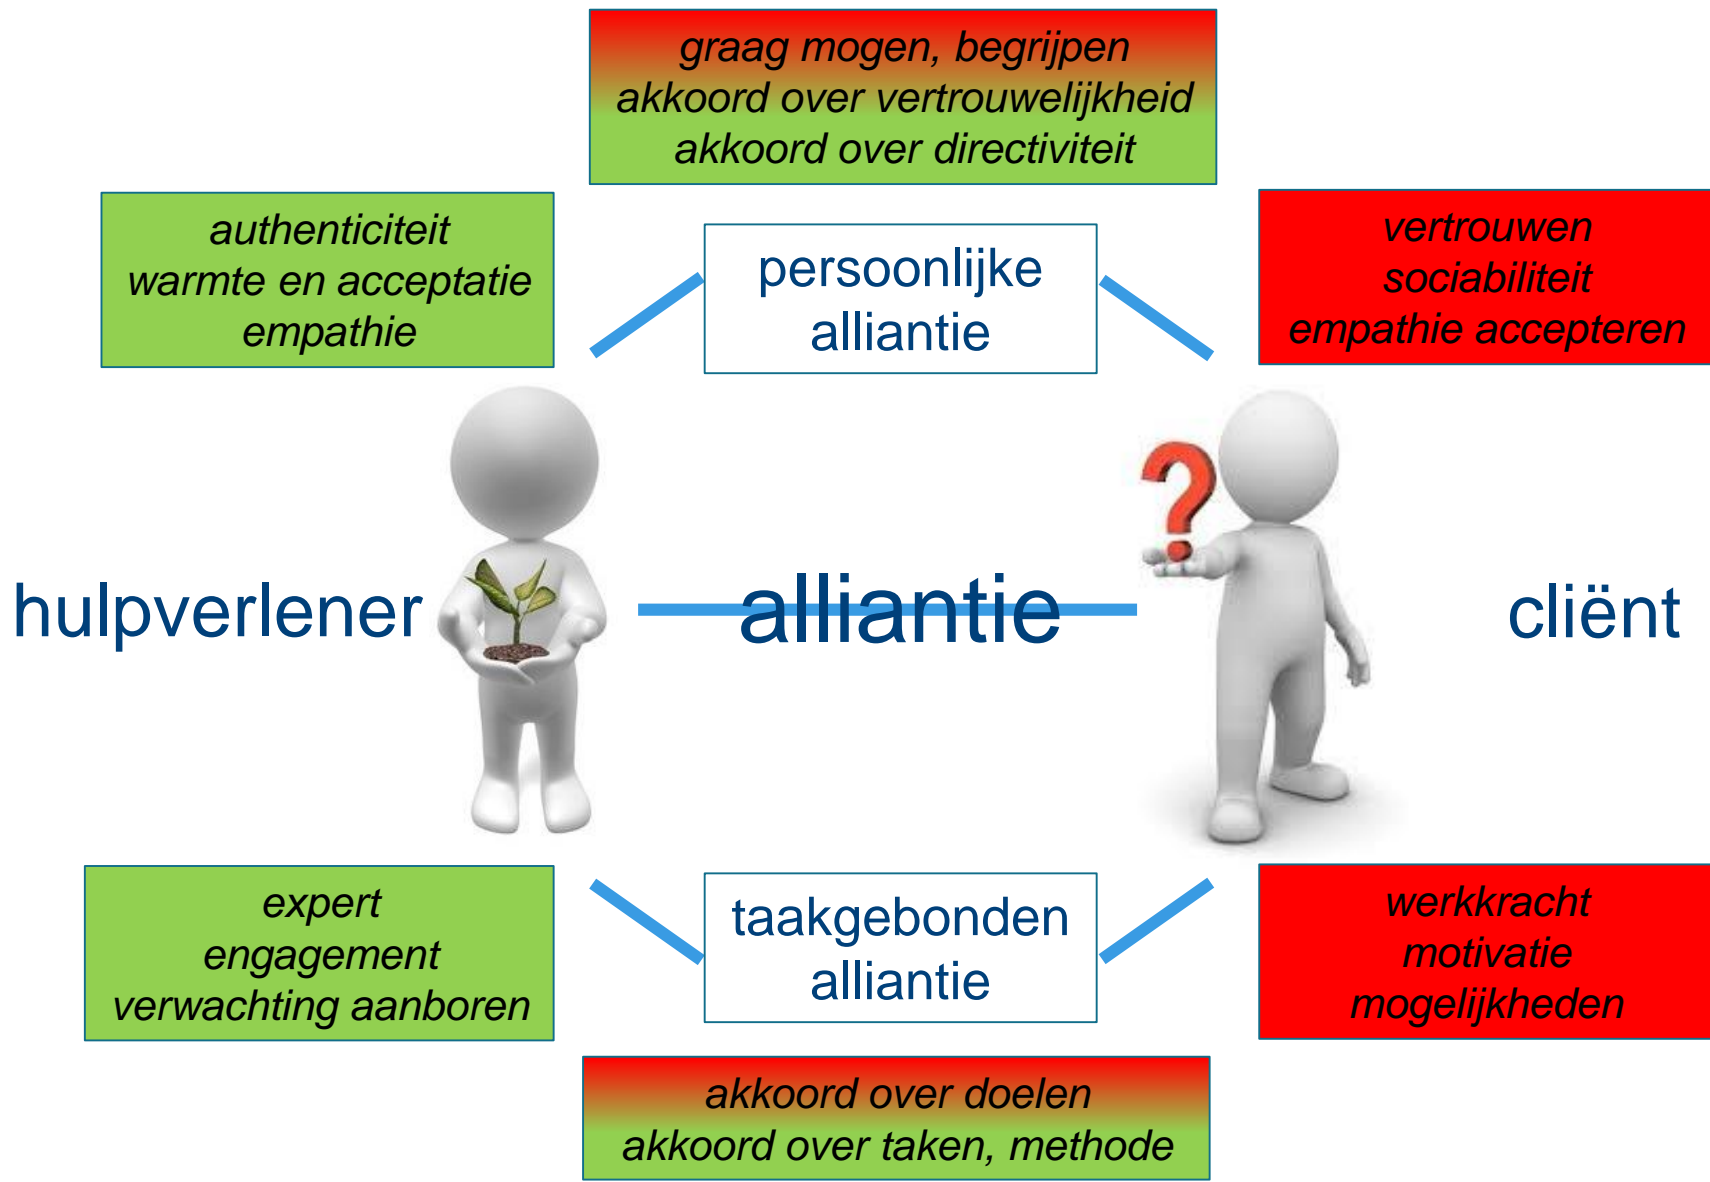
graag mogen, begrijpen
akkoord over vertrouwelijkheid
akkoord over directiviteit

authenticiteit
warmte en acceptatie
empathie

persoonlijke
alliantie

vertrouwen
sociabiliteit
empathie accepteren

hulpverlener

alliantie

cliënt

expert
engagement
verwachting aanboren

taakgebonden
alliantie

werkkracht
motivatie
mogelijkheden

akkoord over doelen
akkoord over taken, methode